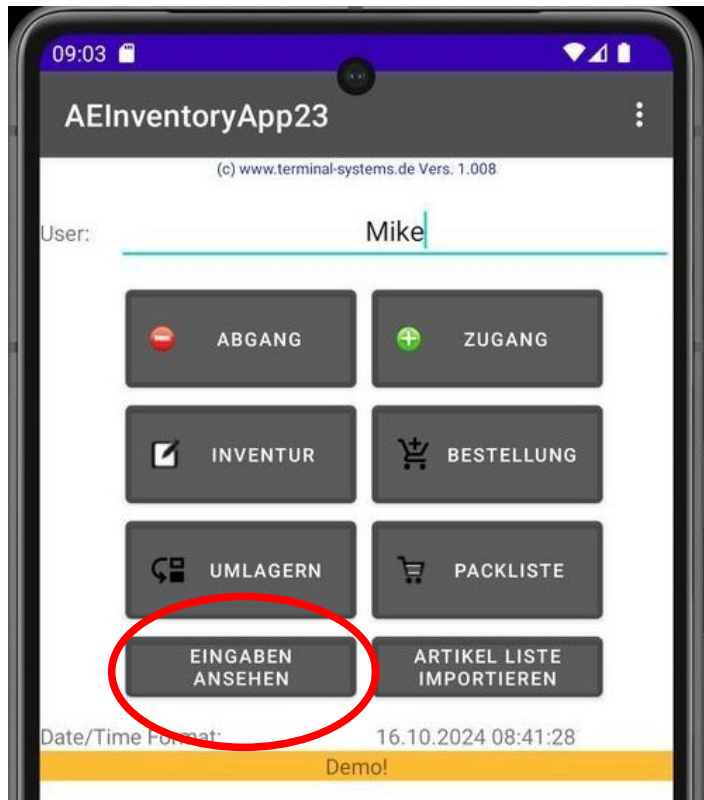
09:03

AEInventoryApp23

(c) www.terminal-systems.de Vers. 1.008

User: Mike

ABGANG

ZUGANG

INVENTUR

BESTELLUNG

UMLAGERN

PACKLISTE

EINGABEN ANSEHEN

ARTIKEL LISTE IMPORTIEREN

Date/Time Format: 16.10.2024 08:41:28

Demo!